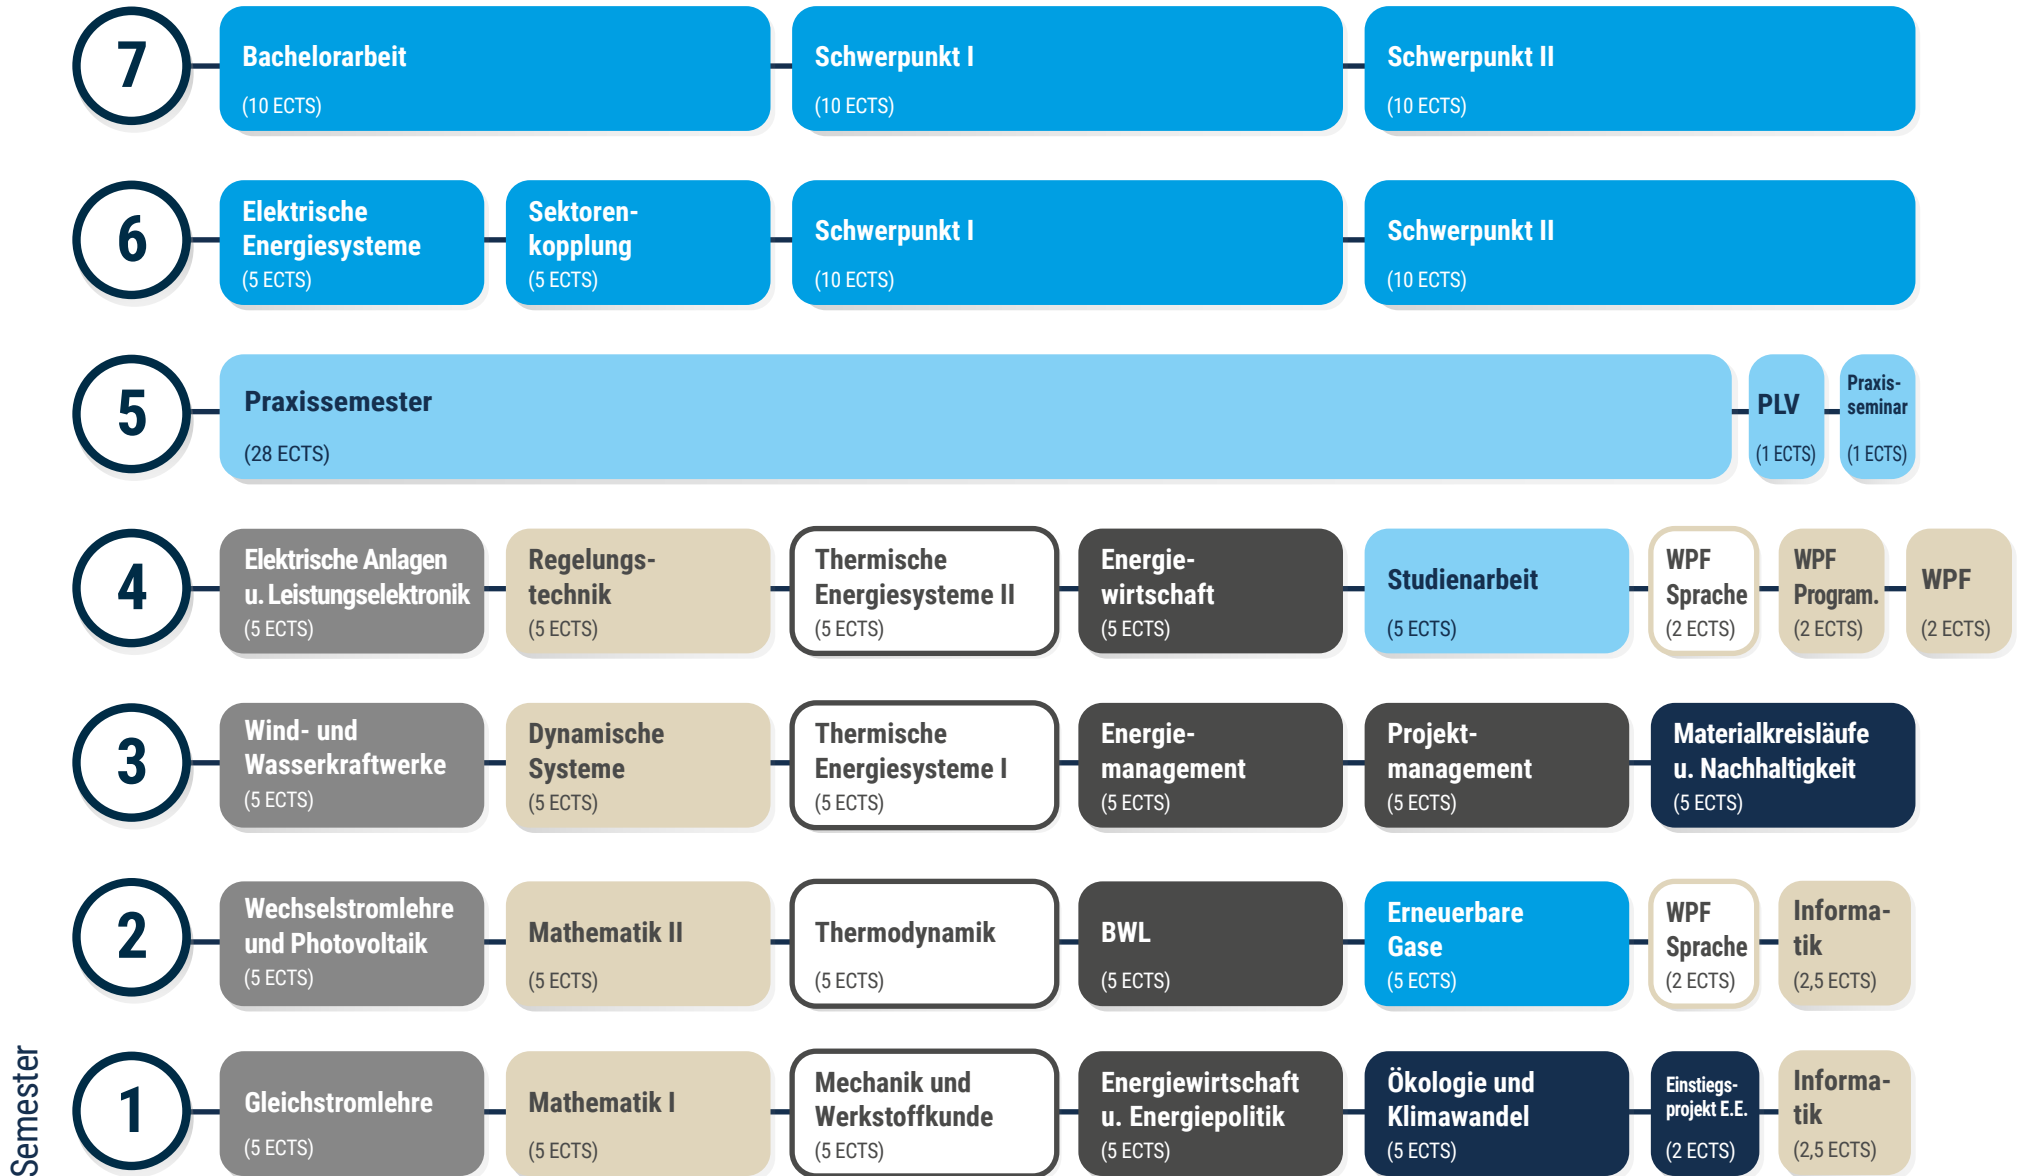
7
Bachelorarbeit
(10 ECTS)
Schwerpunkt I
(10 ECTS)
Schwerpunkt II
(10 ECTS)

6
Elektrische Energiesysteme
(5 ECTS)
Sektorenkopplung
(5 ECTS)
Schwerpunkt I
(10 ECTS)
Schwerpunkt II
(10 ECTS)

5
Praxissemester
(28 ECTS)
PLV
(1 ECTS)
Praxisseminar
(1 ECTS)

4
Elektrische Anlagen u. Leistungselektronik
(5 ECTS)
Regelungstechnik
(5 ECTS)
Thermische Energiesysteme II
(5 ECTS)
Energiewirtschaft
(5 ECTS)
Studienarbeit
(5 ECTS)
WPF Sprache
(2 ECTS)
WPF Program.
(2 ECTS)
WPF
(2 ECTS)

3
Wind- und Wasserkraftwerke
(5 ECTS)
Dynamische Systeme
(5 ECTS)
Thermische Energiesysteme I
(5 ECTS)
Energiemanagement
(5 ECTS)
Projektmanagement
(5 ECTS)
Materialkreisläufe u. Nachhaltigkeit
(5 ECTS)

2
Wechselstromlehre und Photovoltaik
(5 ECTS)
Mathematik II
(5 ECTS)
Thermodynamik
(5 ECTS)
BWL
(5 ECTS)
Erneuerbare Gase
(5 ECTS)
WPF Sprache
(2 ECTS)
Informatik
(2,5 ECTS)

1
Gleichstromlehre
(5 ECTS)
Mathematik I
(5 ECTS)
Mechanik und Werkstoffkunde
(5 ECTS)
Energiewirtschaft u. Energiepolitik
(5 ECTS)
Ökologie und Klimawandel
(5 ECTS)
Einstiegsprojekt E.E.
(2 ECTS)
Informatik
(2,5 ECTS)

Semester